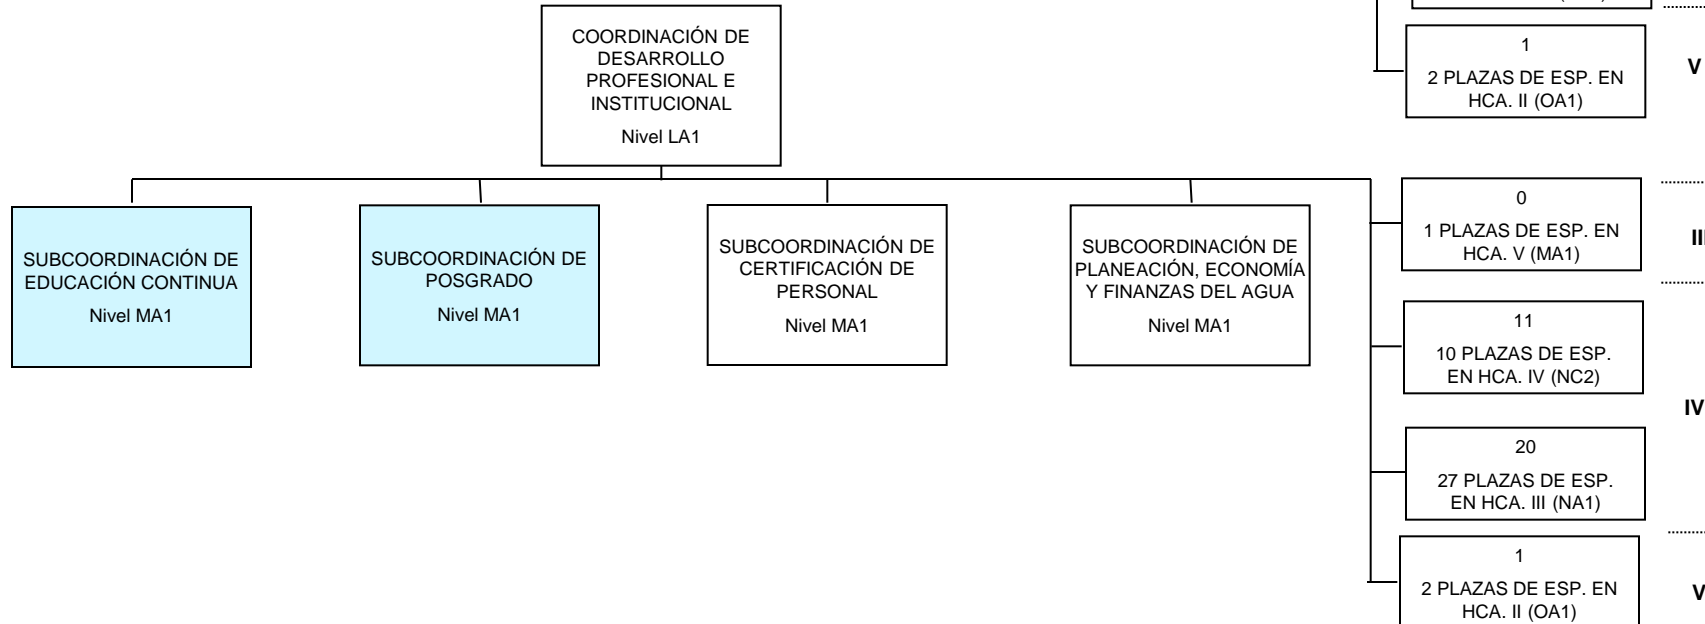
COORDINACIÓN DE DESARROLLO PROFESIONAL E INSTITUCIONAL
Nivel LA1

1
2 PLAZAS DE ESP. EN HCA. II (OA1)

V

SUBCOORDINACIÓN DE EDUCACIÓN CONTINUA
Nivel MA1

SUBCOORDINACIÓN DE POSGRADO
Nivel MA1

SUBCOORDINACIÓN DE CERTIFICACIÓN DE PERSONAL
Nivel MA1

SUBCOORDINACIÓN DE PLANEACIÓN, ECONOMÍA Y FINANZAS DEL AGUA
Nivel MA1

0
1 PLAZAS DE ESP. EN HCA. V (MA1)

II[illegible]

11
10 PLAZAS DE ESP. EN HCA. IV (NC2)

IV

20
27 PLAZAS DE ESP. EN HCA. III (NA1)

1
2 PLAZAS DE ESP. EN HCA. II (OA1)

V